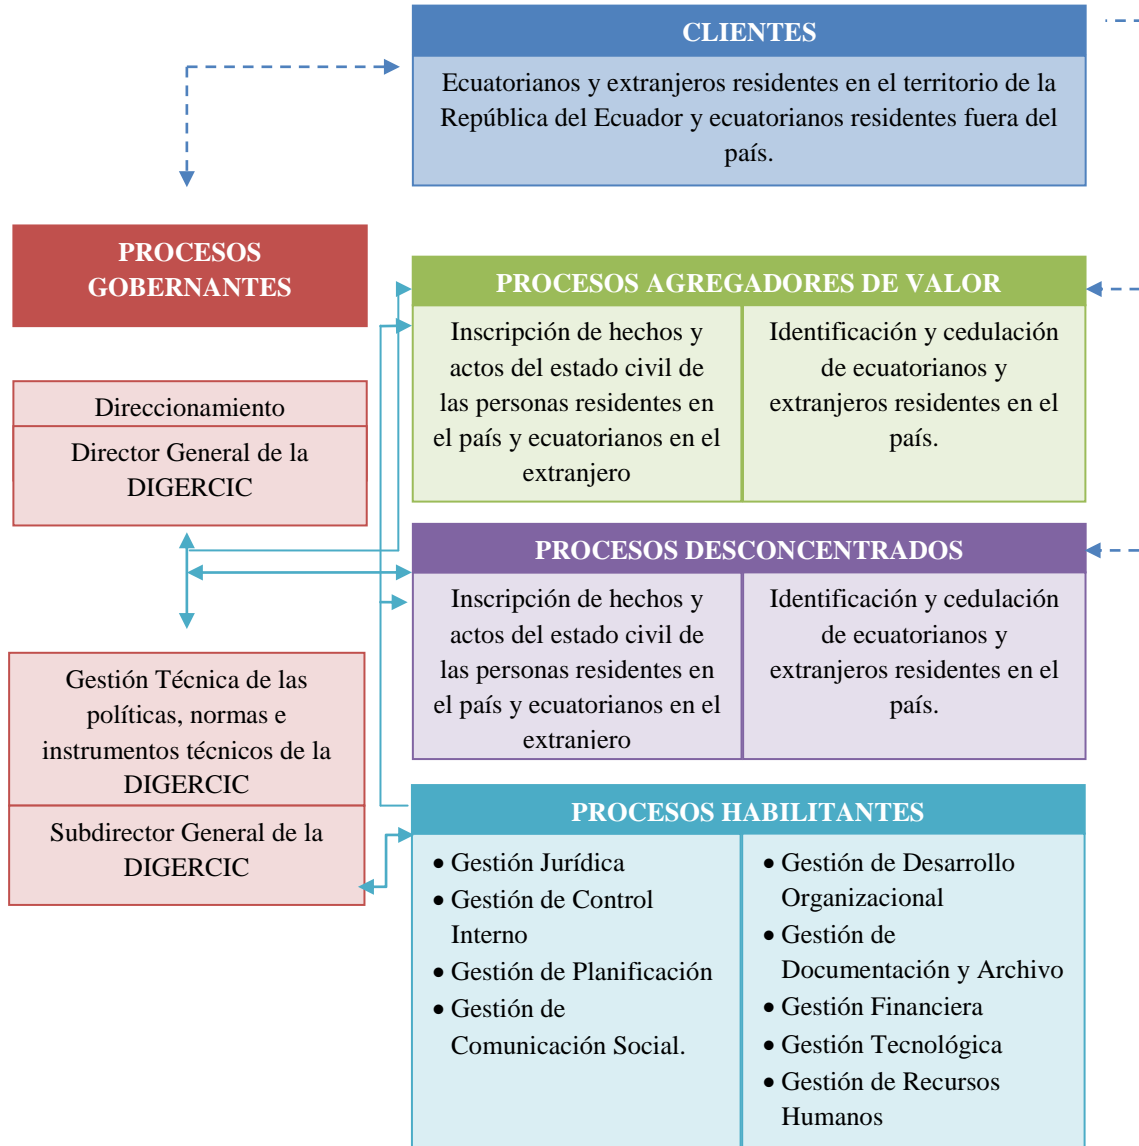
CLIENTES

Ecuatorianos y extranjeros residentes en el territorio de la República del Ecuador y ecuatorianos residentes fuera del país.

PROCESOS GOBERNANTES

Direccionamiento

Director General de la DIGERCIC

PROCESOS AGREGADORES DE VALOR

Inscripción de hechos y actos del estado civil de las personas residentes en el país y ecuatorianos en el extranjero

Identificación y cedulación de ecuatorianos y extranjeros residentes en el país.

PROCESOS DESCONCENTRADOS

Inscripción de hechos y actos del estado civil de las personas residentes en el país y ecuatorianos en el extranjero

Identificación y cedulación de ecuatorianos y extranjeros residentes en el país.

Gestión Técnica de las políticas, normas e instrumentos técnicos de la DIGERCIC

Subdirector General de la DIGERCIC

PROCESOS HABILITANTES

• Gestión Jurídica
• Gestión de Control Interno
• Gestión de Planificación
• Gestión de Comunicación Social.

• Gestión de Desarrollo Organizacional
• Gestión de Documentación y Archivo
• Gestión Financiera
• Gestión Tecnológica
• Gestión de Recursos Humanos